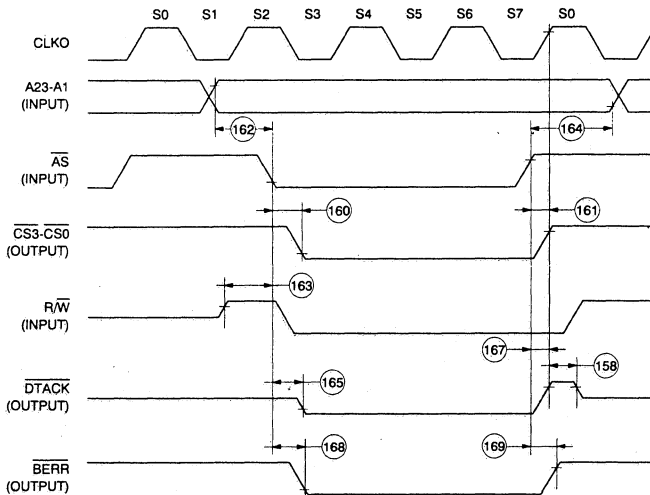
S0 S1 S2 S3 S4 S5 S6 S7 S0

CLKO

A23-A1 (INPUT)

162

164

$\overline{AS}$ (INPUT)

160

161

$\overline{CS3}$-$\overline{CS0}$ (OUTPUT)

163

R/$\overline{W}$ (INPUT)

167

158

165

$\overline{DTACK}$ (OUTPUT)

168

169

$\overline{BERR}$ (OUTPUT)